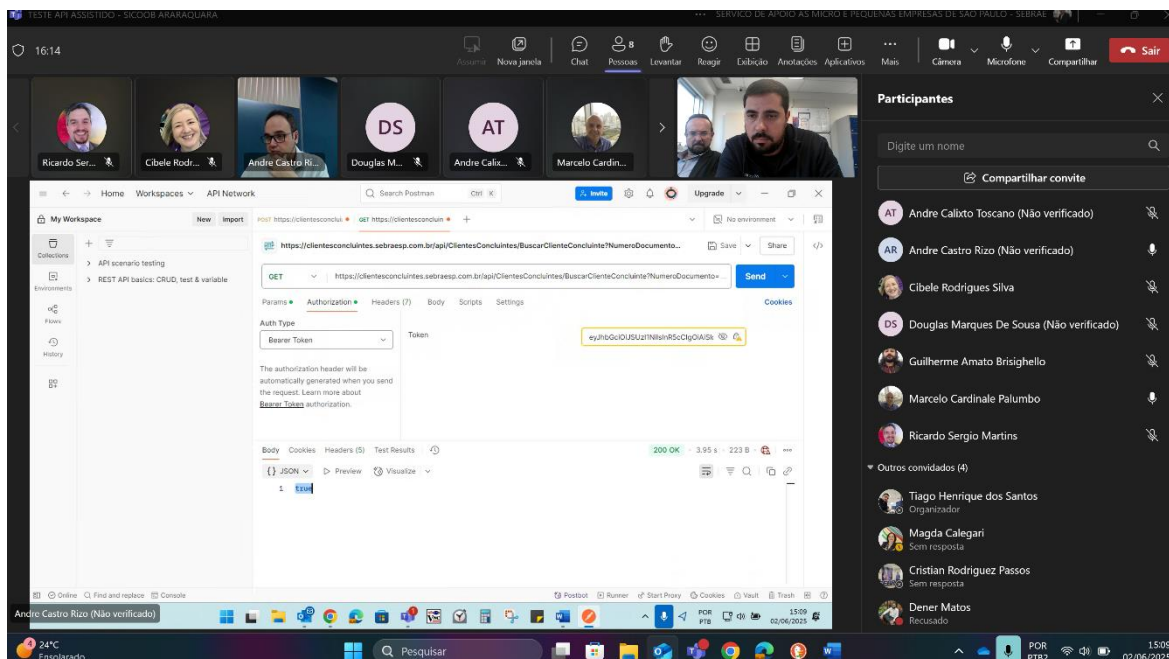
TESTE API ASSISTIDO - SICOOB ARARAQUARA ··· SERVIÇO DE APOIO ÀS MICRO E PEQUENAS EMPRESAS DE SÃO PAULO - SEBRAE

16:14

Assumir Nova janela Chat Pessoas 8 Levantar Reagir Exibição Anotações Aplicativos Mais Câmera Microfone Compartilhar Sair

Ricardo Ser... Cibele Rodr... Andre Castro Ri... DS Douglas M... AT Andre Calix... Marcelo Cardin...

Participantes

Digite um nome

Compartilhar convite

AT Andre Calixto Toscano (Não verificado)
AR Andre Castro Rizo (Não verificado)
Cibele Rodrigues Silva
DS Douglas Marques De Sousa (Não verificado)
Guilherme Amato Brisighello
Marcelo Cardinale Palumbo
Ricardo Sergio Martins

Outros convidados (4)
Tiago Henrique dos Santos
Organizador
Magda Calegari
Sem resposta
Cristian Rodriguez Passos
Sem resposta
Dener Matos
Recusado

Home Workspaces API Network Search Postman Ctrl K Invite Upgrade

My Workspace New Import POST https://clientesconclui GET https://clientesconcluin +
No environment

Collections Environments Flows History

API scenario testing
REST API basics: CRUD, test & variable

https://clientesconcluintes.sebraesp.com.br/api/ClientesConcluintes/BuscarClienteConcluinte?NumeroDocumento... Save Share

GET https://clientesconcluintes.sebraesp.com.br/api/ClientesConcluintes/BuscarClienteConcluinte?NumeroDocumento= Send

Params Authorization Headers (7) Body Scripts Settings Cookies

Auth Type
Bearer Token
Token eyJhbGciOiJSUzI1NiIsInR5cCIgOiAiSk

The authorization header will be automatically generated when you send the request. Learn more about Bearer Token authorization.

Body Cookies Headers (5) Test Results 200 OK 3.95 s 223 B
{} JSON Preview Visualize
1 true

Online Find and replace Console Postbot Runner Start Proxy Cookies Vault Trash

Andre Castro Rizo (Não verificado)

POR PTB 15:09 02/06/2025

24°C Ensolarado Pesquisar POR PTB2 15:09 02/06/2025